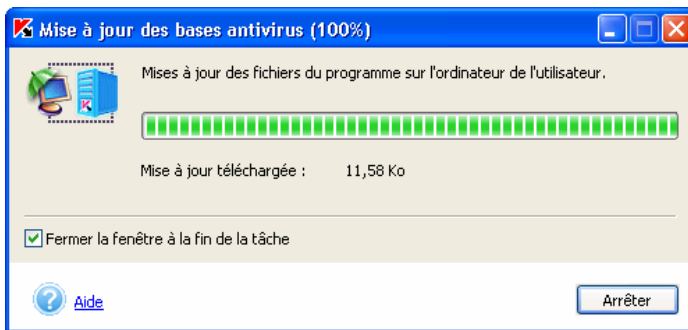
Mise à jour des bases antivirus (100%)

Mises à jour des fichiers du programme sur l'ordinateur de l'utilisateur.

Mise à jour téléchargée : 11,58 Ko

Fermer la fenêtre à la fin de la tâche

Aide

Arrêter